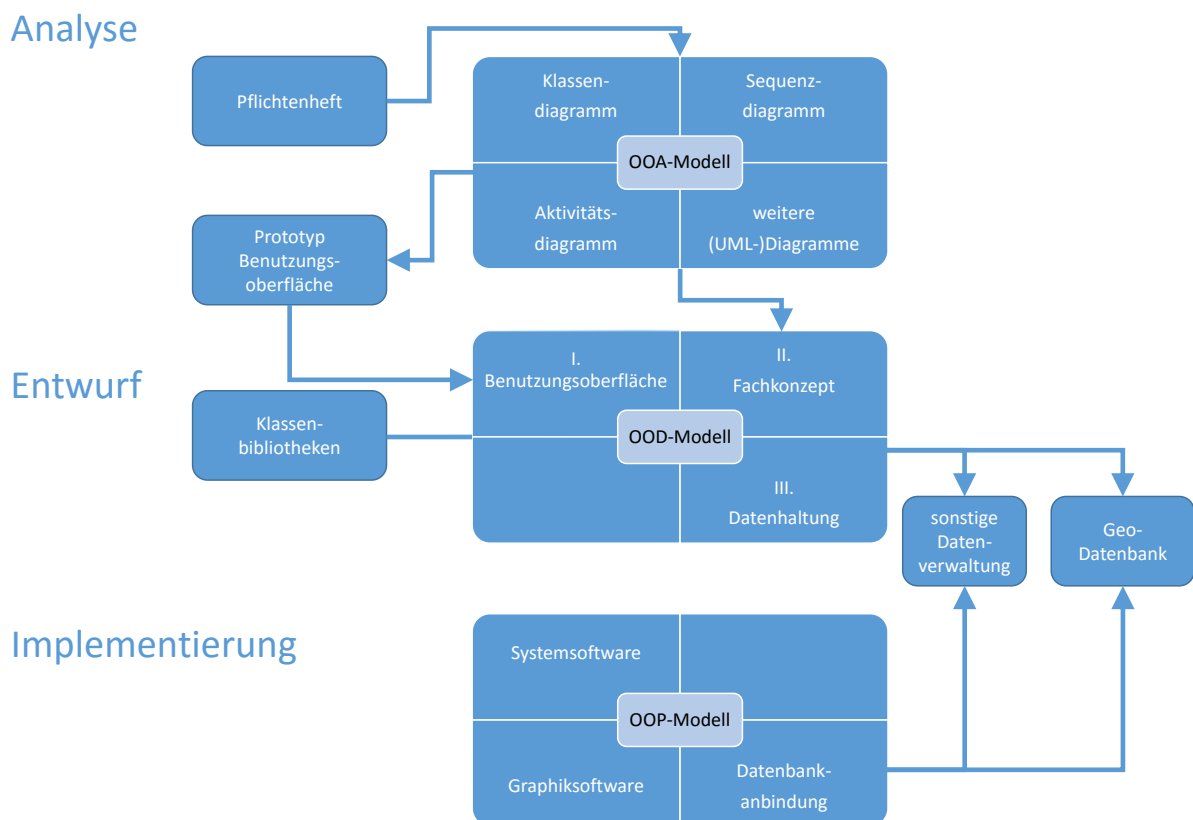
Analyse

Pflichtenheft

Klassendiagramm

Sequenzdiagramm

OOA-Modell

Aktivitätsdiagramm

weitere (UML-)Diagramme

Prototyp Benutzungsoberfläche

Entwurf

I. Benutzungsoberfläche

II. Fachkonzept

Klassenbibliotheken

OOD-Modell

III. Datenhaltung

sonstige Datenverwaltung

Geo-Datenbank

Implementierung

Systemsoftware

OOP-Modell

Graphiksoftware

Datenbankanbindung